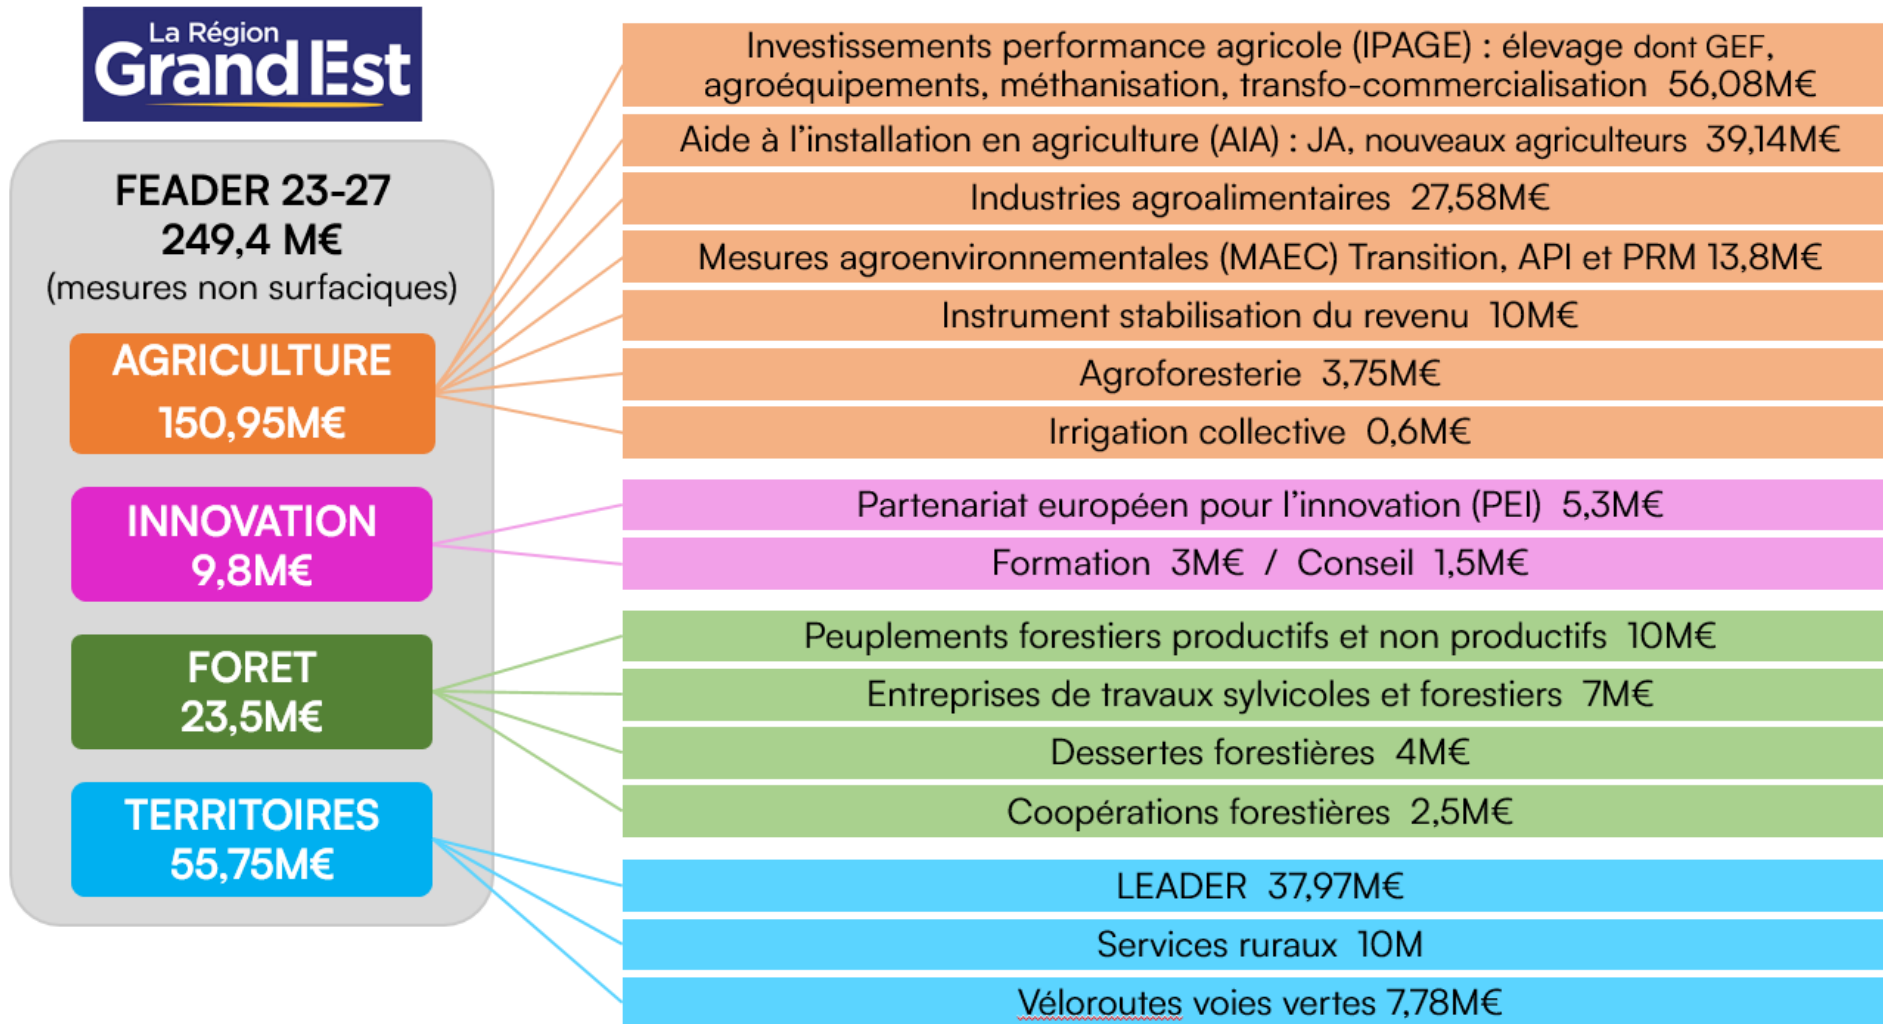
La Région
Grand Est

FEADER 23-27
249,4 M€
(mesures non surfaciques)

AGRICULTURE
150,95M€

INNOVATION
9,8M€

FORET
23,5M€

TERRITOIRES
55,75M€

Investissements performance agricole (IPAGE) : élevage dont GEF, agroéquipements, méthanisation, transfo-commercialisation 56,08M€

Aide à l'installation en agriculture (AIA) : JA, nouveaux agriculteurs 39,14M€

Industries agroalimentaires 27,58M€

Mesures agroenvironnementales (MAEC) Transition, API et PRM 13,8M€

Instrument stabilisation du revenu 10M€

Agroforesterie 3,75M€

Irrigation collective 0,6M€

Partenariat européen pour l'innovation (PEI) 5,3M€

Formation 3M€ / Conseil 1,5M€

Peuplements forestiers productifs et non productifs 10M€

Entreprises de travaux sylvicoles et forestiers 7M€

Dessertes forestières 4M€

Coopérations forestières 2,5M€

LEADER 37,97M€

Services ruraux 10M

Véloroutes voies vertes 7,78M€